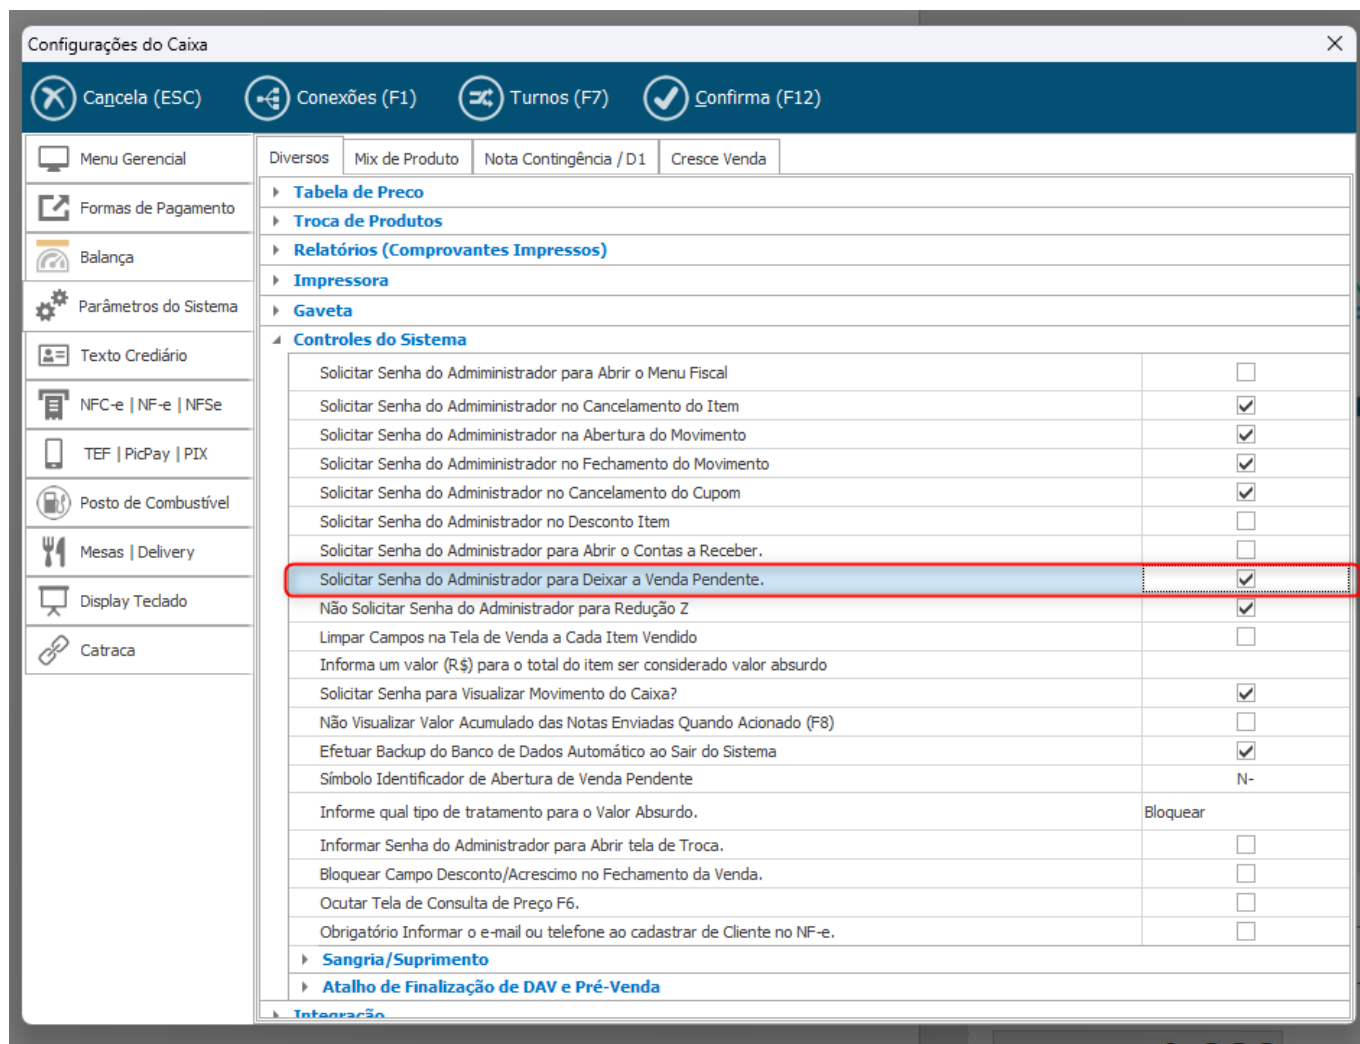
Configurações do Caixa

Cancela (ESC)
Conexões (F1)
Turnos (F7)
Confirma (F12)

Menu Gerencial
Formas de Pagamento
Balança
Parâmetros do Sistema
Texto Crediário
NFC-e | NF-e | NFSe
TEF | PicPay | PIX
Posto de Combustível
Mesas | Delivery
Display Teclado
Catraca

Diversos
Mix de Produto
Nota Contingência / D1
Cresce Venda

Tabela de Preco
Troca de Produtos
Relatórios (Comprovantes Impressos)
Impressora
Gaveta
Controles do Sistema

| | |
|---|---|
| Solicitar Senha do Adminimistrador para Abrir o Menu Fiscal | ☐ |
| Solicitar Senha do Adminimistrador no Cancelamento do Item | ☑ |
| Solicitar Senha do Adminimistrador na Abertura do Movimento | ☑ |
| Solicitar Senha do Adminimistrador no Fechamento do Movimento | ☑ |
| Solicitar Senha do Administrador no Cancelamento do Cupom | ☑ |
| Solicitar Senha do Administrador no Desconto Item | ☐ |
| Solicitar Senha do Administrador para Abrir o Contas a Receber. | ☐ |
| Solicitar Senha do Administrador para Deixar a Venda Pendente. | ☑ |
| Não Solicitar Senha do Administrador para Redução Z | ☑ |
| Limpar Campos na Tela de Venda a Cada Item Vendido | ☐ |
| Informa um valor (R$) para o total do item ser considerado valor absurdo | |
| Solicitar Senha para Visualizar Movimento do Caixa? | ☑ |
| Não Visualizar Valor Acumulado das Notas Enviadas Quando Acionado (F8) | ☐ |
| Efetuar Backup do Banco de Dados Automático ao Sair do Sistema | ☑ |
| Símbolo Identificador de Abertura de Venda Pendente | N- |
| Informe qual tipo de tratamento para o Valor Absurdo. | Bloquear |
| Informar Senha do Administrador para Abrir tela de Troca. | ☐ |
| Bloquear Campo Desconto/Acrescimo no Fechamento da Venda. | ☐ |
| Ocutar Tela de Consulta de Preço F6. | ☐ |
| Obrigatório Informar o e-mail ou telefone ao cadastrar de Cliente no NF-e. | ☐ |

Sangria/Suprimento
Atalho de Finalização de DAV e Pré-Venda
Integração